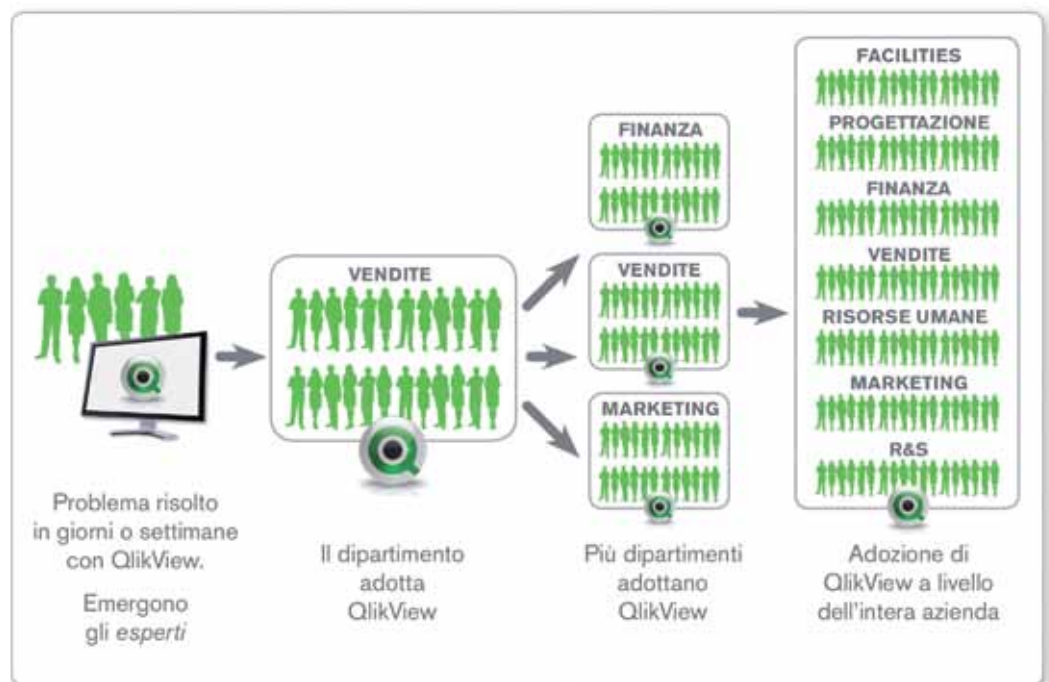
Problema risolto in giorni o settimane con QlikView.

Emergono gli *esperti*

VENDITE

Il dipartimento adotta QlikView

FINANZA

VENDITE

MARKETING

Più dipartimenti adottano QlikView

FACILITIES

PROGETTAZIONE

FINANZA

VENDITE

RISORSE UMANE

MARKETING

R&S

Adozione di QlikView a livello dell'intera azienda